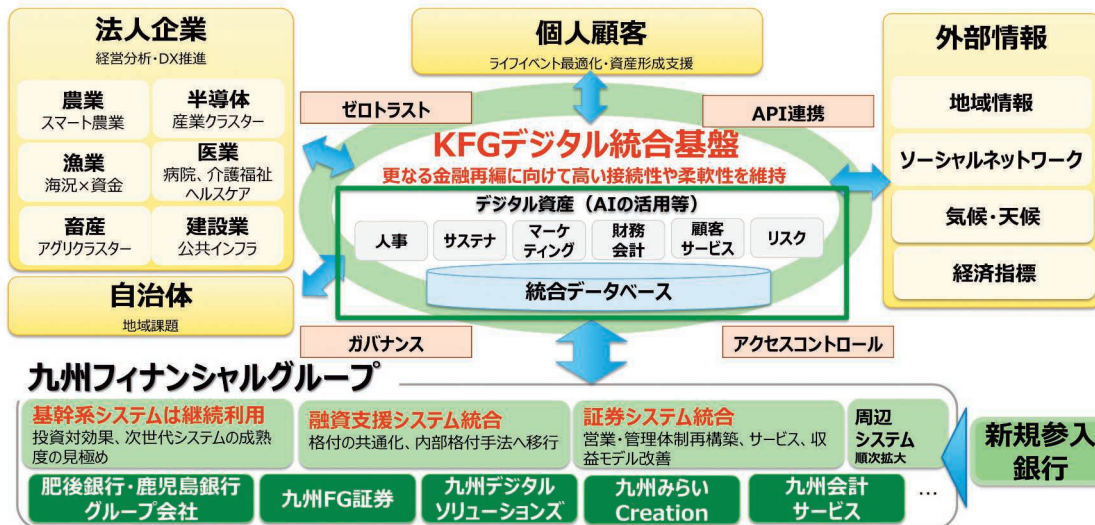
法人企業
経営分析・DX推進

農業
スマート農業

半導体
産業クラスター

漁業
海況×資金

医業
病院、介護福祉
ヘルスケア

畜産
アグリクラスター

建設業
公共インフラ

自治体
地域課題

個人顧客
ライフイベント最適化・資産形成支援

ゼロトラスト

API連携

KFGデジタル統合基盤
更なる金融再編に向けて高い接続性や柔軟性を維持

デジタル資産（AIの活用等）

人事

サステナ

マーケティング

財務会計

顧客サービス

リスク

統合データベース

ガバナンス

アクセスコントロール

外部情報

地域情報

ソーシャルネットワーク

気候・天候

経済指標

九州フィナンシャルグループ

基幹系システムは継続利用
投資対効果、次世代システムの成熟度の見極め

融資支援システム統合
格付の共通化、内部格付手法へ移行

証券システム統合
営業・管理体制再構築、サービス、収益モデル改善

周辺システム
順次拡大

新規参入銀行

肥後銀行・鹿児島銀行グループ会社

九州FG証券

九州デジタルソリューションズ

九州みらいCreation

九州会計サービス

…